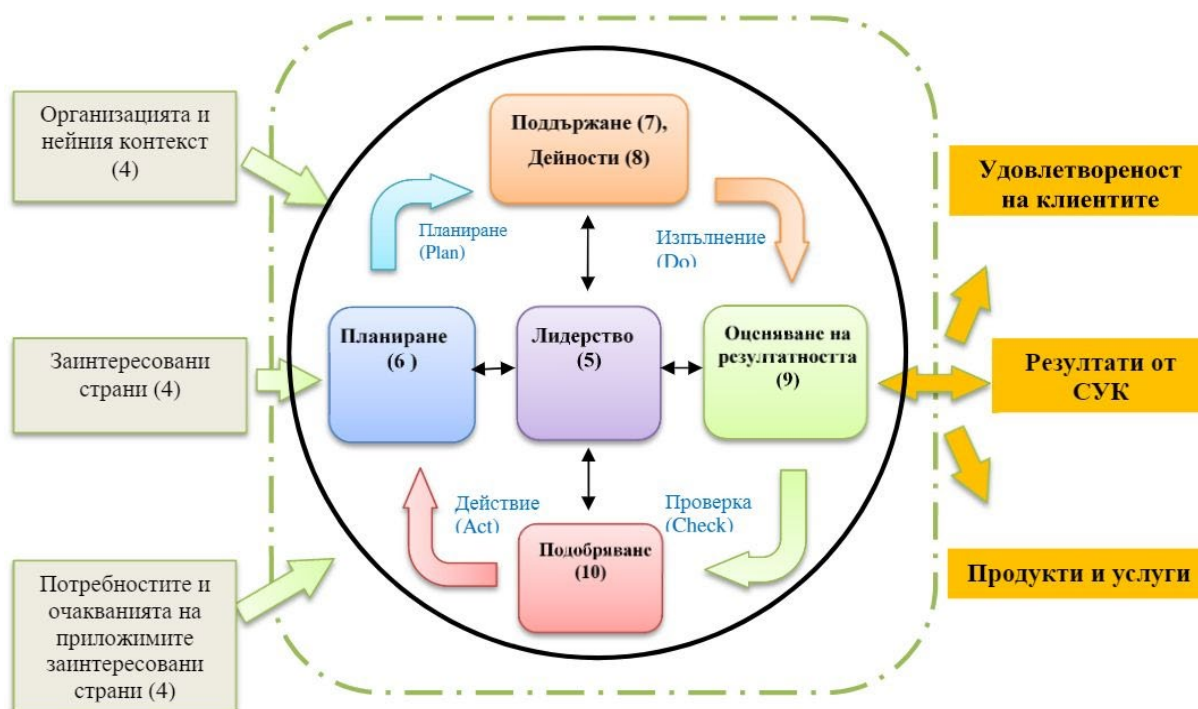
Организацията и нейния контекст (4)

Заинтересовани страни (4)

Потребностите и очакванията на приложимите заинтересовани страни (4)

Поддържане (7), Дейности (8)

Планиране (Plan)

Изпълнение (Do)

Планиране (6 )

Лидерство (5)

Оценяване на резултатността (9)

Действие (Act)

Проверка (Check)

Подобряване (10)

Удовлетвореност на клиентите

Резултати от СУК

Продукти и услуги